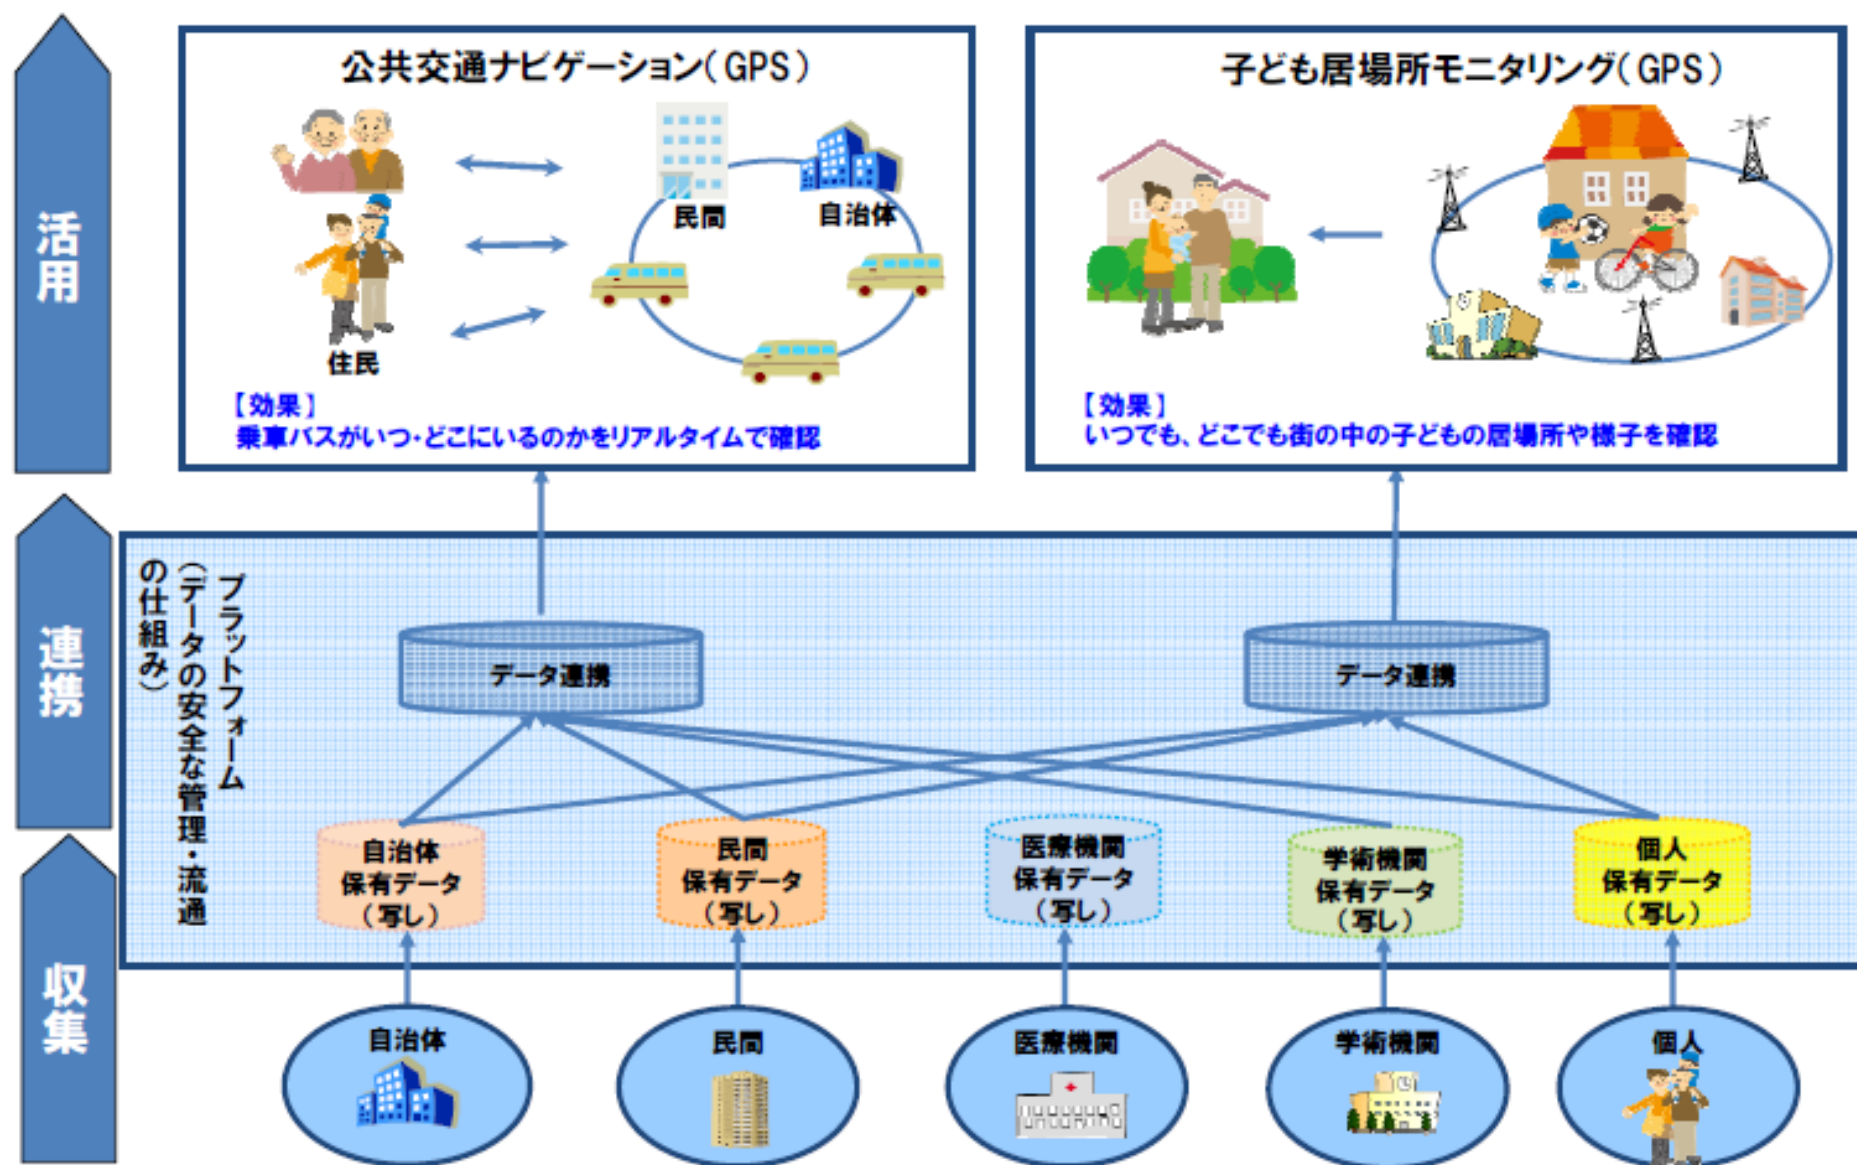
活用

公共交通ナビゲーション(GPS)

民間
自治体
住民

【効果】
乗車バスがいつ・どこにいるのかをリアルタイムで確認

子ども居場所モニタリング(GPS)

【効果】
いつでも、どこでも街の中の子どもの居場所や様子を確認

連携

プラットフォーム
(データの安全な管理・流通の仕組み)

データ連携
データ連携

自治体
保有データ
(写し)

民間
保有データ
(写し)

医療機関
保有データ
(写し)

学術機関
保有データ
(写し)

個人
保有データ
(写し)

収集

自治体
民間
医療機関
学術機関
個人